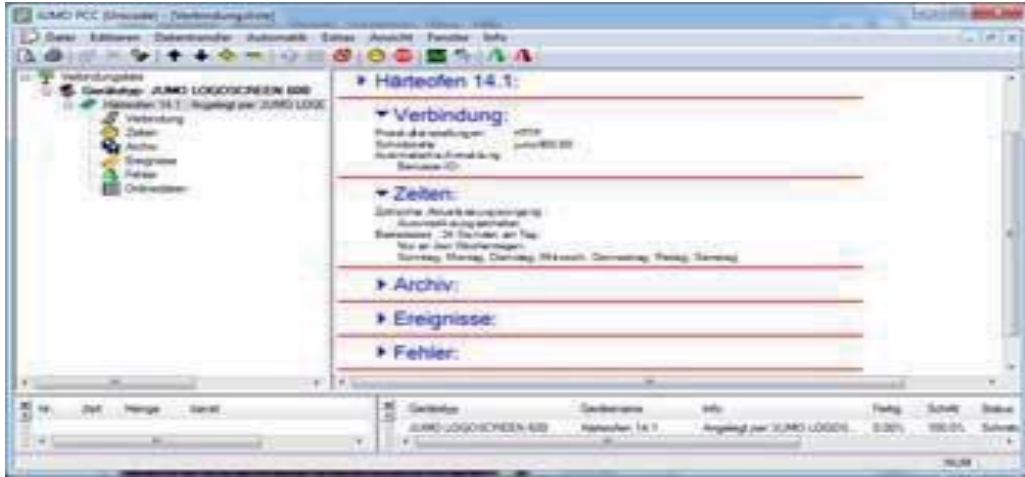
JUMO PCC (Unicode) - [Verbindungsliste]

Datei Editieren Datentransfer Automatik Extras Ansicht Fenster Info

Verbindungsliste
Gerätetyp: JUMO LOGOSCREEN 600
Härteofen 14.1 : Angelegt per JUMO LOGO
Verbindung
Zeiten
Archiv
Ereignisse
Fehler
Onlinedaten

▸ Härteofen 14.1:

▾ Verbindung:
Protokolleinstellungen: HTTP
Schnittstelle: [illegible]
Automatische Anmeldung
Benutzer-ID:

▾ Zeiten:
Zeitliche Abrufsteuerungsvorgang
Automatikausgeschalten
Betriebszeit: 24 Stunden am Tag
Nur an den Wochentagen:
Sonntag, Montag, Dienstag, Mittwoch, Donnerstag, Freitag, Samstag

▸ Archiv:

▸ Ereignisse:

▸ Fehler:

Nr. Zeit Menge Gerät

| Gerätetyp | Gerätename | Info | Fertig | Schritt | Status |
|---|---|---|---|---|---|
| JUMO LOGOSCREEN 600 | Härteofen 14.1 | Angelegt per JUMO LOGOS... | 0.00% | 100.0% | Schreib |

NUM